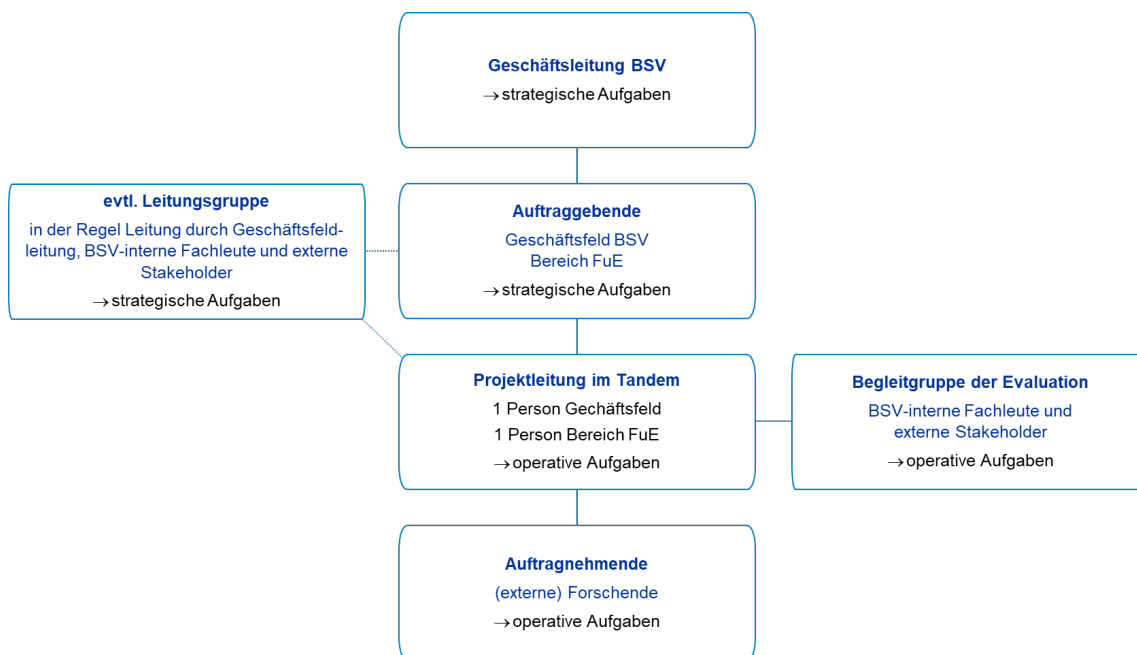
Geschäftsleitung BSV
→ strategische Aufgaben

evtl. Leitungsgruppe
in der Regel Leitung durch Geschäftsfeldleitung, BSV-interne Fachleute und externe Stakeholder
→ strategische Aufgaben

Auftraggebende
Geschäftsfeld BSV
Bereich FuE
→ strategische Aufgaben

Projektleitung im Tandem
1 Person Gechäftsfeld
1 Person Bereich FuE
→ operative Aufgaben

Begleitgruppe der Evaluation
BSV-interne Fachleute und externe Stakeholder
→ operative Aufgaben

Auftragnehmende
(externe) Forschende
→ operative Aufgaben